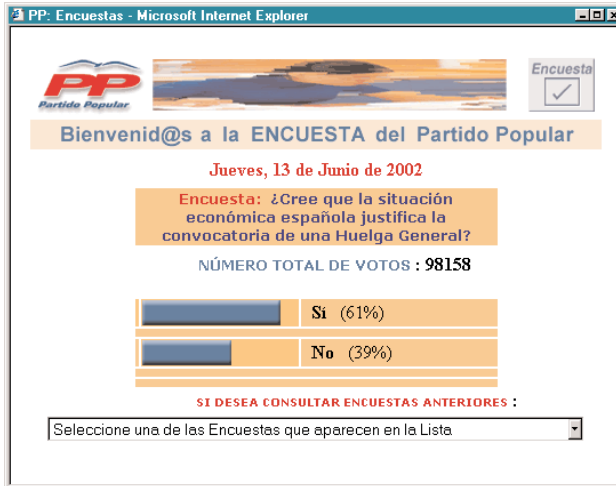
PP: Encuestas - Microsoft Internet Explorer

PP
Partido Popular

Encuesta

Bienvenid@s a la ENCUESTA del Partido Popular

Jueves, 13 de Junio de 2002

Encuesta: ¿Cree que la situación económica española justifica la convocatoria de una Huelga General?

NÚMERO TOTAL DE VOTOS : 98158

| | |
|---|---|
| | Sí (61%) |
| | No (39%) |

SI DESEA CONSULTAR ENCUESTAS ANTERIORES :

Seleccione una de las Encuestas que aparecen en la Lista